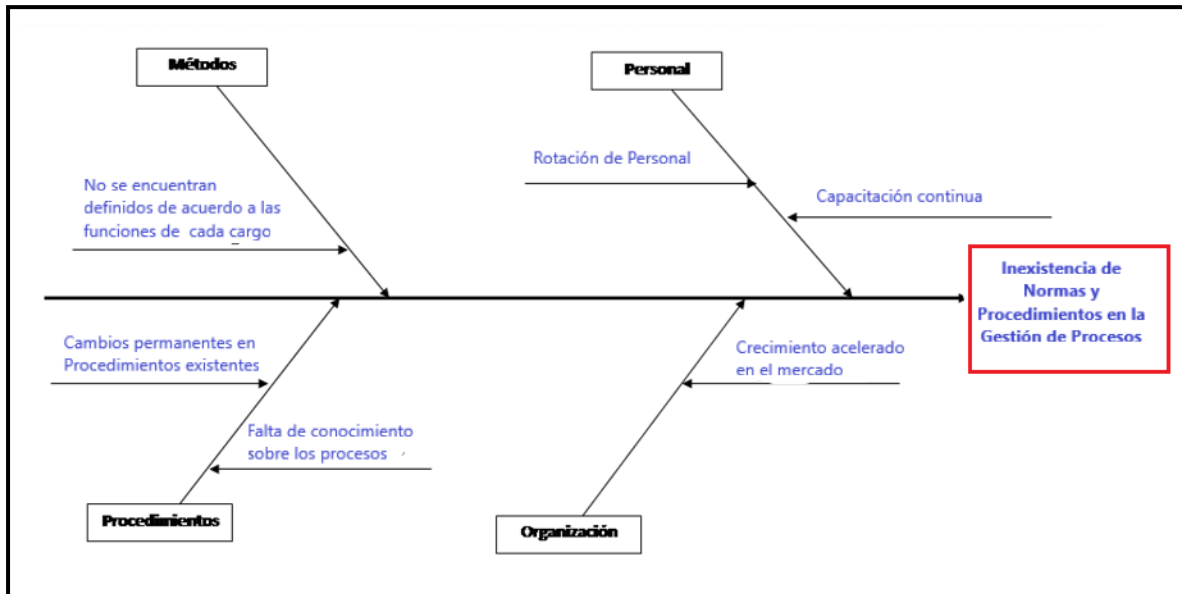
Métodos

Personal

No se encuentran definidos de acuerdo a las funciones de cada cargo

Rotación de Personal

Capacitación continua

Inexistencia de Normas y Procedimientos en la Gestión de Procesos

Cambios permanentes en Procedimientos existentes

Falta de conocimiento sobre los procesos

Crecimiento acelerado en el mercado

Procedimientos

Organización